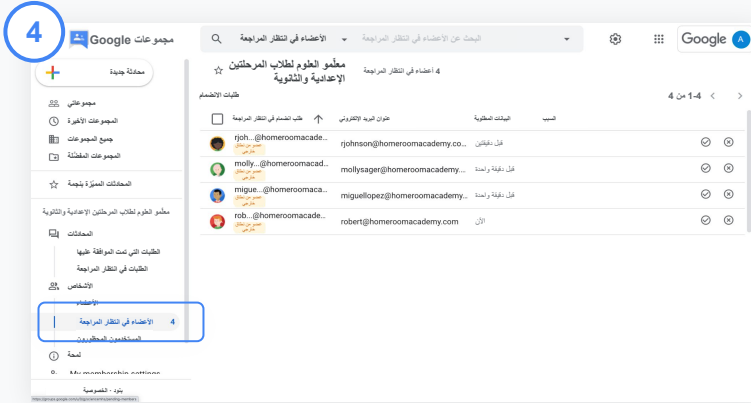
4

Google مجموعات

الأعضاء في انتظار المراجعة

البحث عن الأعضاء في انتظار المراجعة

Google

A

محادثة جديدة

مجموعاتي

المجموعات الأخيرة

جميع المجموعات

المجموعات المفضّلة

المحادثات المميّزة بنجمة

معلّمو العلوم لطلاب المرحلتين الإعدادية والثانوية

المحادثات

الطلبات التي تمت الموافقة عليها

الطلبات في انتظار المراجعة

الأشخاص

الأعضاء

4 الأعضاء في انتظار المراجعة

المستخدمون المحظورون

لمحة

My membership settings

بنود - الخصوصية

معلّمو العلوم لطلاب المرحلتين الإعدادية والثانوية

4 أعضاء في انتظار المراجعة

طلبات الانضمام

1-4 من 4

طلب الانضمام في انتظار المراجعة

عنوان البريد الإلكتروني

البيانات المطلوبة

السبب

rjoh...@homeroomacade...

عضو من نطاق خارجي

rjohnson@homeroomacademy.co...

قبل دقيقتين

molly...@homeroomacad...

عضو من نطاق خارجي

mollysager@homeroomacademy...

قبل دقيقة واحدة

migue...@homeroomacad...

عضو من نطاق خارجي

miguellopez@homeroomacademy...

قبل دقيقة واحدة

rob...@homeroomacade...

عضو من نطاق خارجي

robert@homeroomacademy.com

الآن